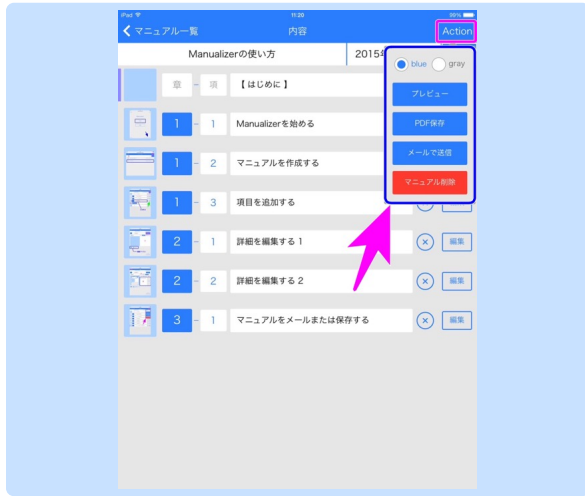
iPad 11:20 89%

マニュアル一覧 内容 Action

Manualizerの使い方 2015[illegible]

blue gray

プレビュー

PDF保存

メールで送信

マニュアル削除

章 - 項 【はじめに】

1 - 1 Manualizerを始める

1 - 2 マニュアルを作成する

1 - 3 項目を追加する

2 - 1 詳細を編集する 1 編集

2 - 2 詳細を編集する 2 編集

3 - 1 マニュアルをメールまたは保存する 編集